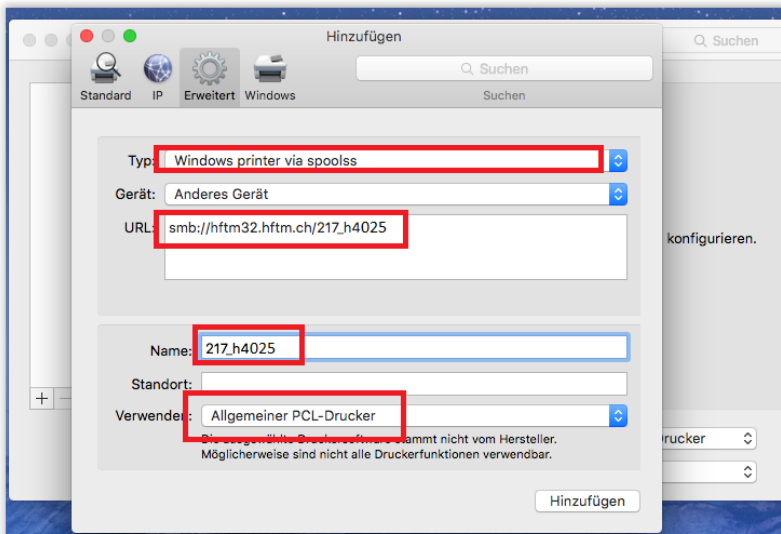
Suchen

Hinzufügen

Standard IP Erweitert Windows

Suchen

Suchen

Typ: Windows printer via spoolss

Gerät: Anderes Gerät

URL: smb://hftm32.hftm.ch/217_h4025

konfigurieren.

Name: 217_h4025

Standort:

Verwenden: Allgemeiner PCL-Drucker

Die ausgewählte Druckersoftware stammt nicht vom Hersteller. Möglicherweise sind nicht alle Druckerfunktionen verwendbar.

+ −

rucker

Hinzufügen